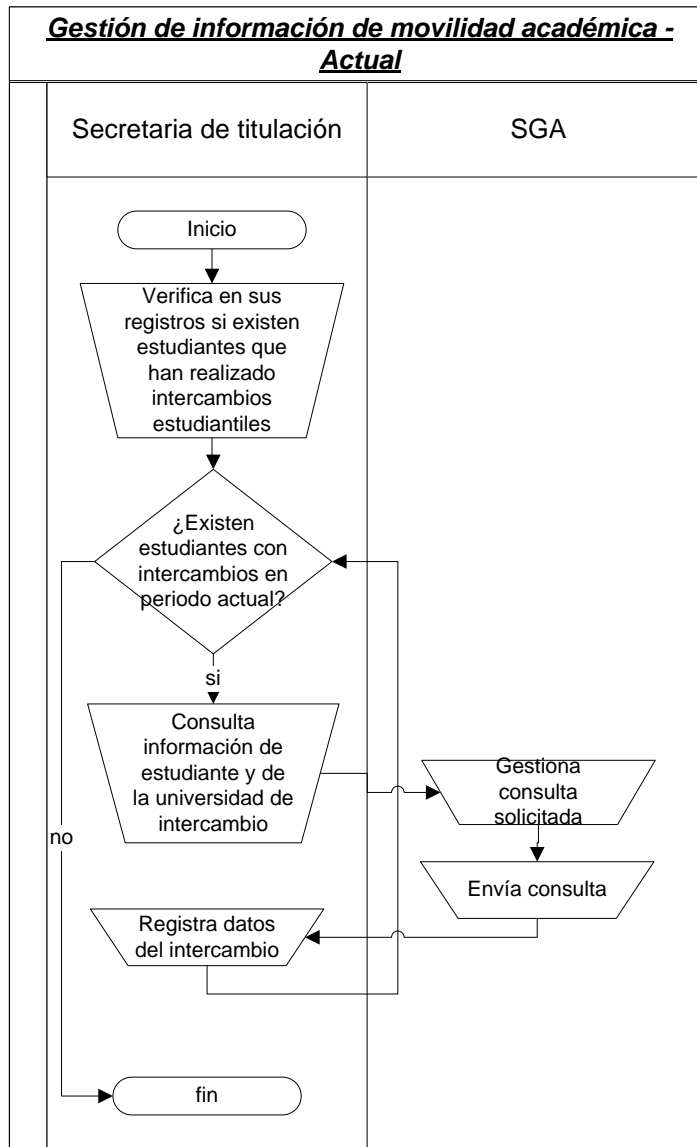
Gestión de información de movilidad académica - Actual

Secretaria de titulación

SGA

Inicio

Verifica en sus registros si existen estudiantes que han realizado intercambios estudiantiles

¿Existen estudiantes con intercambios en periodo actual?

si

Consulta información de estudiante y de la universidad de intercambio

Gestiona consulta solicitada

no

Envía consulta

Registra datos del intercambio

fin